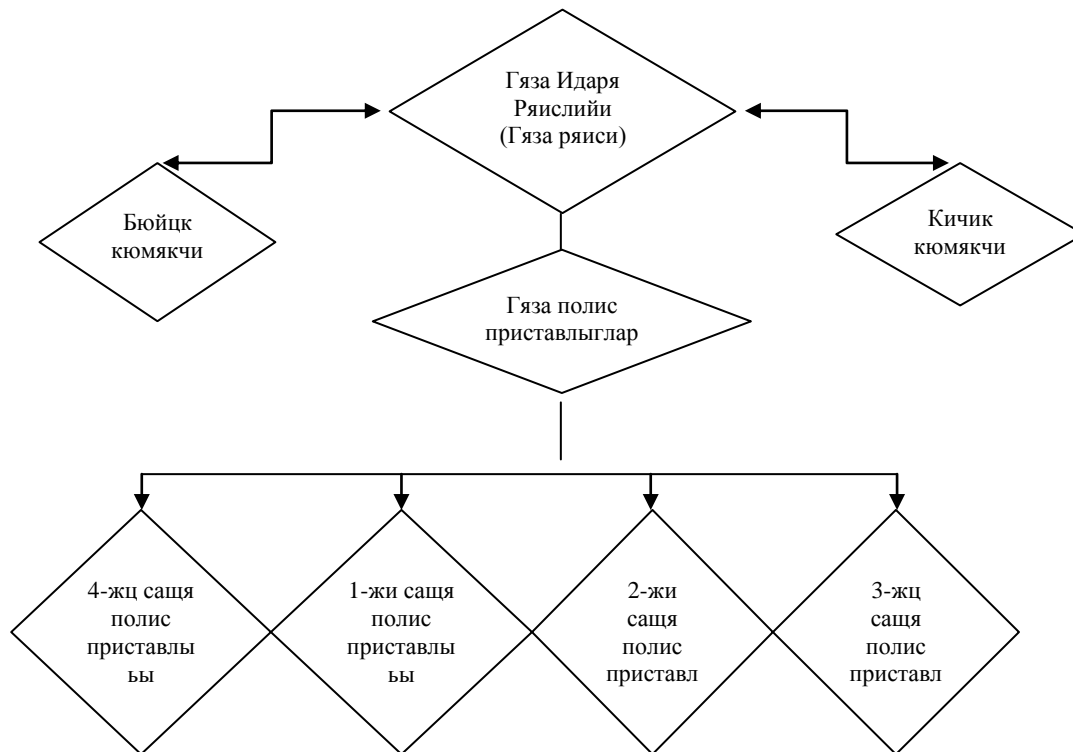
Гяза Идаря Ряислийи (Гяза ряиси)

Бюйцк кюмякчи

Кичик кюмякчи

Гяза полис приставлыглар

4-жц сащя полис приставлы ьы

1-жи сащя полис приставлы ьы

2-жи сащя полис приставл

3-жц сащя полис приставл